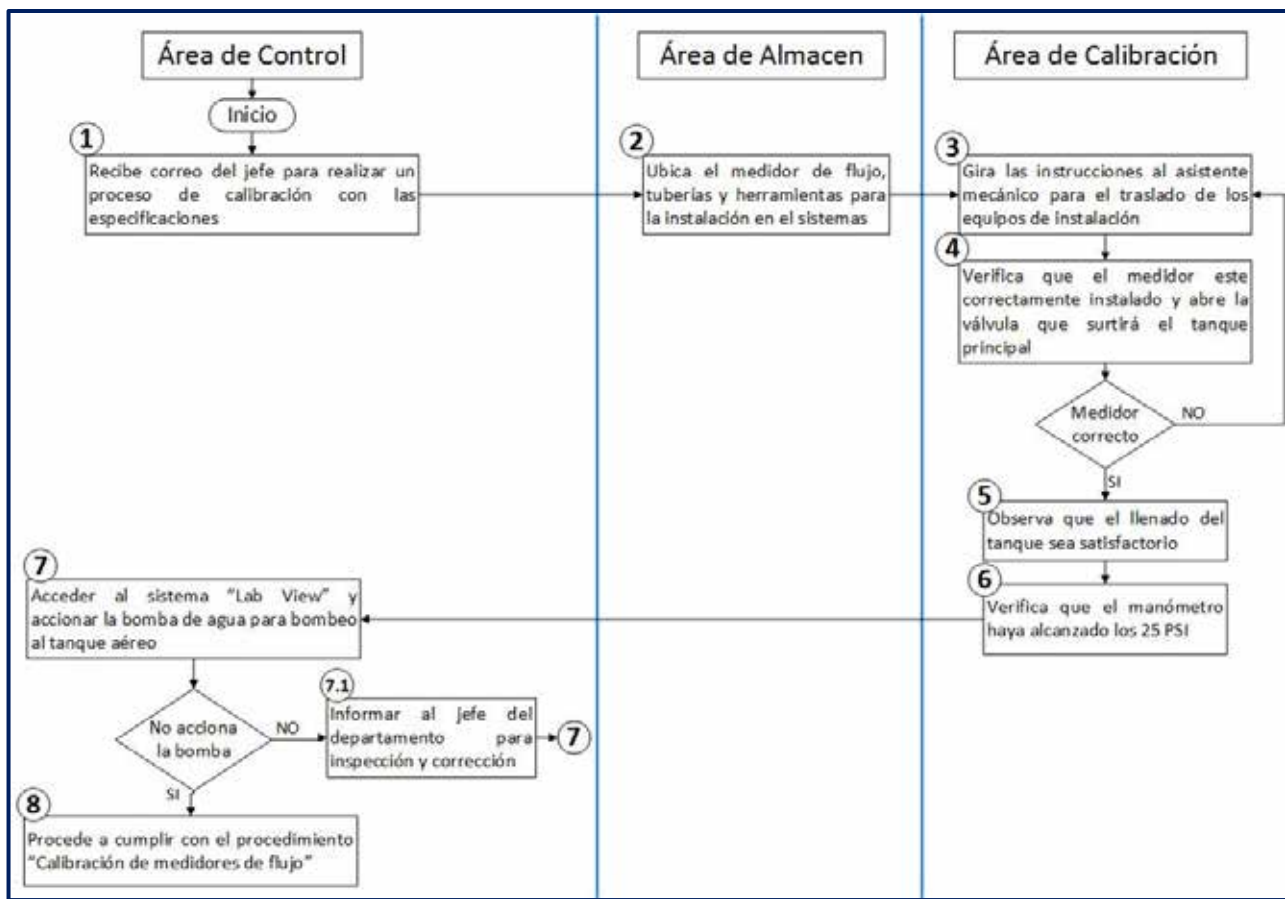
Área de Control

Área de Almacen

Área de Calibración

Inicio

1

Recibe correo del jefe para realizar un proceso de calibración con las especificaciones

2

Ubica el medidor de flujo, tuberias y herramientas para la instalación en el sistemas

3

Gira las instrucciones al asistente mecánico para el traslado de los equipos de instalación

4

Verifica que el medidor este correctamente instalado y abre la válvula que surtirá el tanque principal

Medidor correcto

NO

SI

5

Observa que el llenado del tanque sea satisfactorio

6

Verifica que el manómetro haya alcanzado los 25 PSI

7

Acceder al sistema "Lab View" y accionar la bomba de agua para bombeo al tanque aéreo

No acciona la bomba

NO

7.1

Informar al jefe del departamento para inspección y corrección

7

SI

8

Procede a cumplir con el procedimiento "Calibración de medidores de flujo"